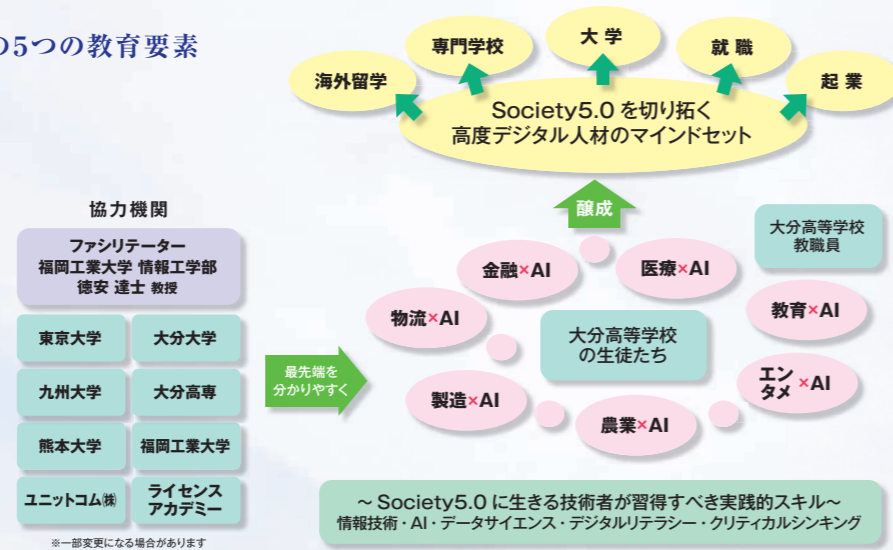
の5つの教育要素

専門学校
大学
就職
海外留学
起業
Society5.0 を切り拓く
高度デジタル人材のマインドセット

醸成

協力機関

ファシリテーター
福岡工業大学 情報工学部
徳安 達士 教授

| 東京大学 | 大分大学 |
|---|---|
| 九州大学 | 大分高専 |
| 熊本大学 | 福岡工業大学 |
| ユニットコム㈱ | ライセンスアカデミー |

※一部変更になる場合があります

最先端を分かりやすく

大分高等学校教職員

金融×AI
医療×AI
物流×AI
大分高等学校の生徒たち
教育×AI
エンタメ×AI
製造×AI
農業×AI

～Society5.0 に生きる技術者が習得すべき実践的スキル～
情報技術・AI・データサイエンス・デジタルリテラシー・クリティカルシンキング